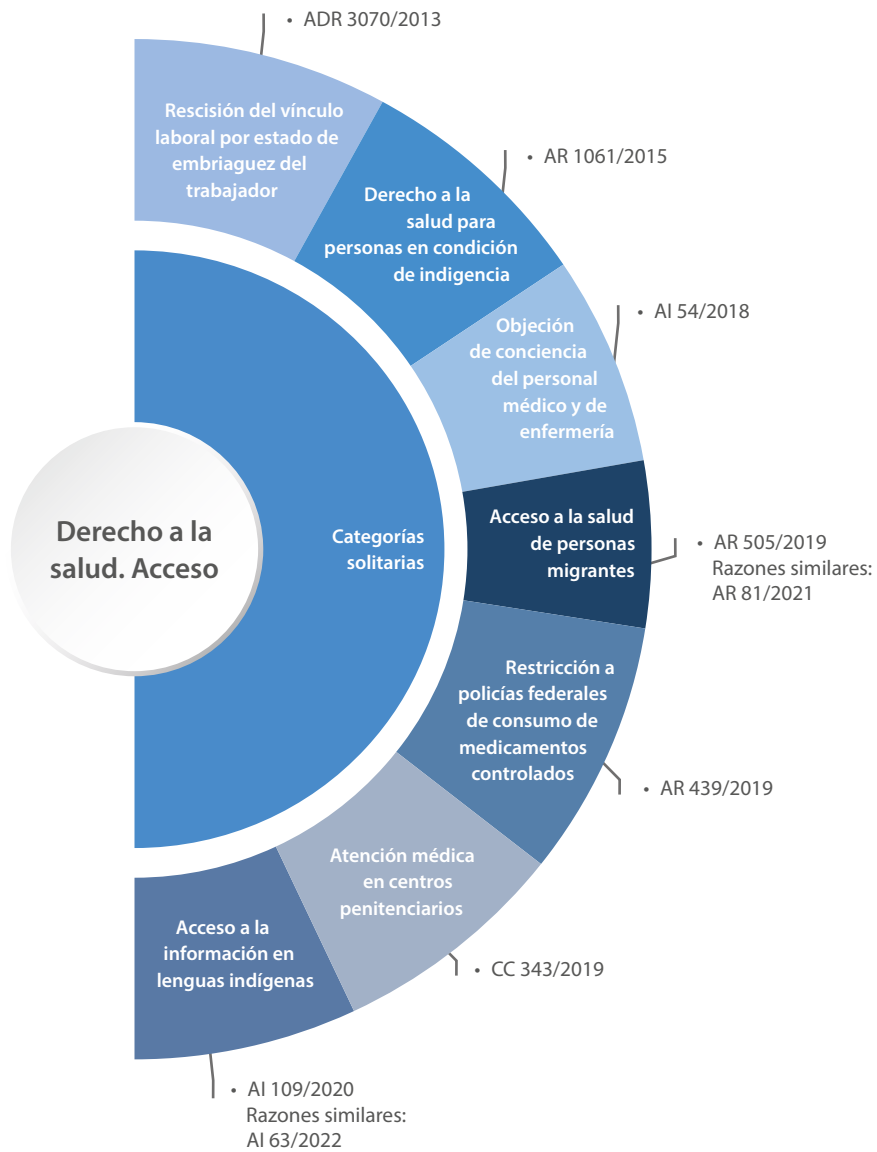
• ADR 3070/2013

Rescisión del vínculo laboral por estado de embriaguez del trabajador

• AR 1061/2015

Derecho a la salud para personas en condición de indigencia

• AI 54/2018

Objeción de conciencia del personal médico y de enfermería

Derecho a la salud. Acceso

Categorías solitarias

Acceso a la salud de personas migrantes

• AR 505/2019
Razones similares:
AR 81/2021

Restricción a policías federales de consumo de medicamentos controlados

• AR 439/2019

Atención médica en centros penitenciarios

• CC 343/2019

Acceso a la información en lenguas indígenas

• AI 109/2020
Razones similares:
AI 63/2022